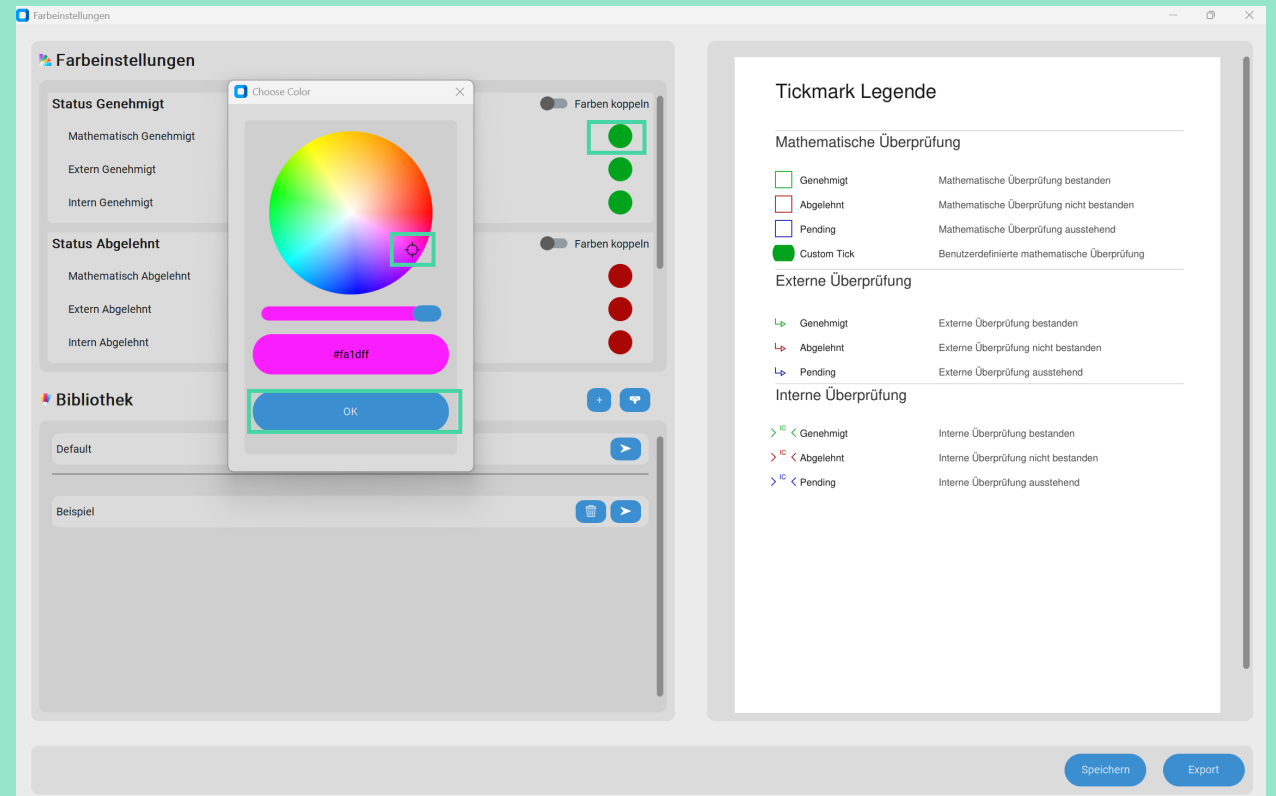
Farbeinstellungen

Farbeinstellungen

Status Genehmigt
Farben koppeln
Mathematisch Genehmigt
Extern Genehmigt
Intern Genehmigt

Status Abgelehnt
Farben koppeln
Mathematisch Abgelehnt
Extern Abgelehnt
Intern Abgelehnt

Choose Color
#fa1dff
OK

Bibliothek
+
Default
Beispiel

Tickmark Legende

Mathematische Überprüfung
Genehmigt Mathematische Überprüfung bestanden
Abgelehnt Mathematische Überprüfung nicht bestanden
Pending Mathematische Überprüfung ausstehend
Custom Tick Benutzerdefinierte mathematische Überprüfung

Externe Überprüfung
Genehmigt Externe Überprüfung bestanden
Abgelehnt Externe Überprüfung nicht bestanden
Pending Externe Überprüfung ausstehend

Interne Überprüfung
IC Genehmigt Interne Überprüfung bestanden
IC Abgelehnt Interne Überprüfung nicht bestanden
IC Pending Interne Überprüfung ausstehend

Speichern
Export